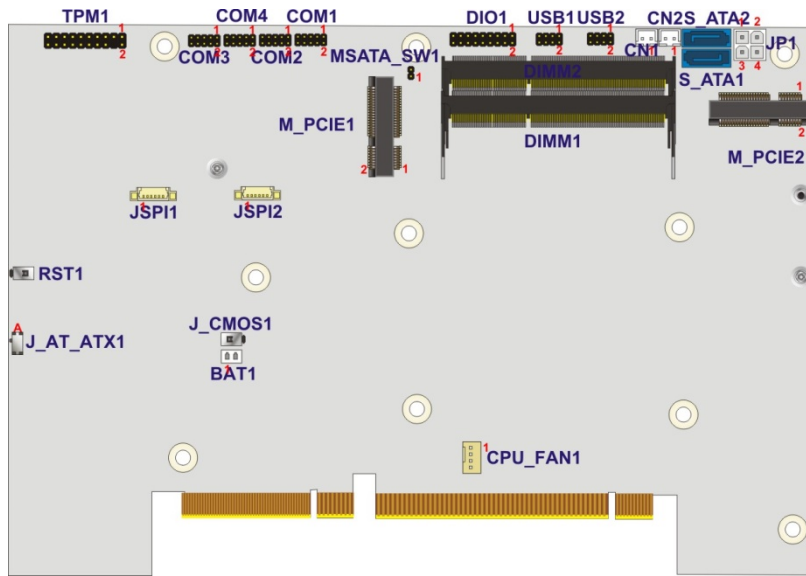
TPM1
1
2
COM4
1
COM1
1
COM3
2
COM2
2
2
DIO1
1
2
USB1
1
2
USB2
1
2
CN2
CN1
S_ATA2
1 2
JP1
3 4
S_ATA1
MSATA_SW1
1
DIMM2
DIMM1
M_PCIE1
2
1
1
2
M_PCIE2
JSPI1
JSPI2
RST1
A
J_AT_ATX1
J_CMOS1
BAT1
1
CPU_FAN1